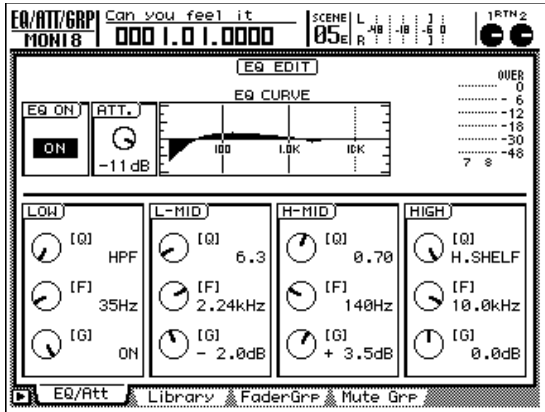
EQ/ATT/GRP
MONI8
Can you feel it
0001.01.0000
SCENE
05E
L
R
-48 -18 -6 0
RTN 2

EQ EDIT
EQ ON
ON
ATT.
-11dB
EQ CURVE
100
1.0K
10K
OVER
0
- 6
-12
-18
-30
-48
7 8

LOW
[Q]
HPF
[F]
35Hz
[G]
ON

L-MID
[Q]
6.3
[F]
2.24kHz
[G]
- 2.0dB

H-MID
[Q]
0.70
[F]
140Hz
[G]
+ 3.5dB

HIGH
[Q]
H.SHELF
[F]
10.0kHz
[G]
0.0dB

EQ/Att
Library
FaderGrp
Mute Grp